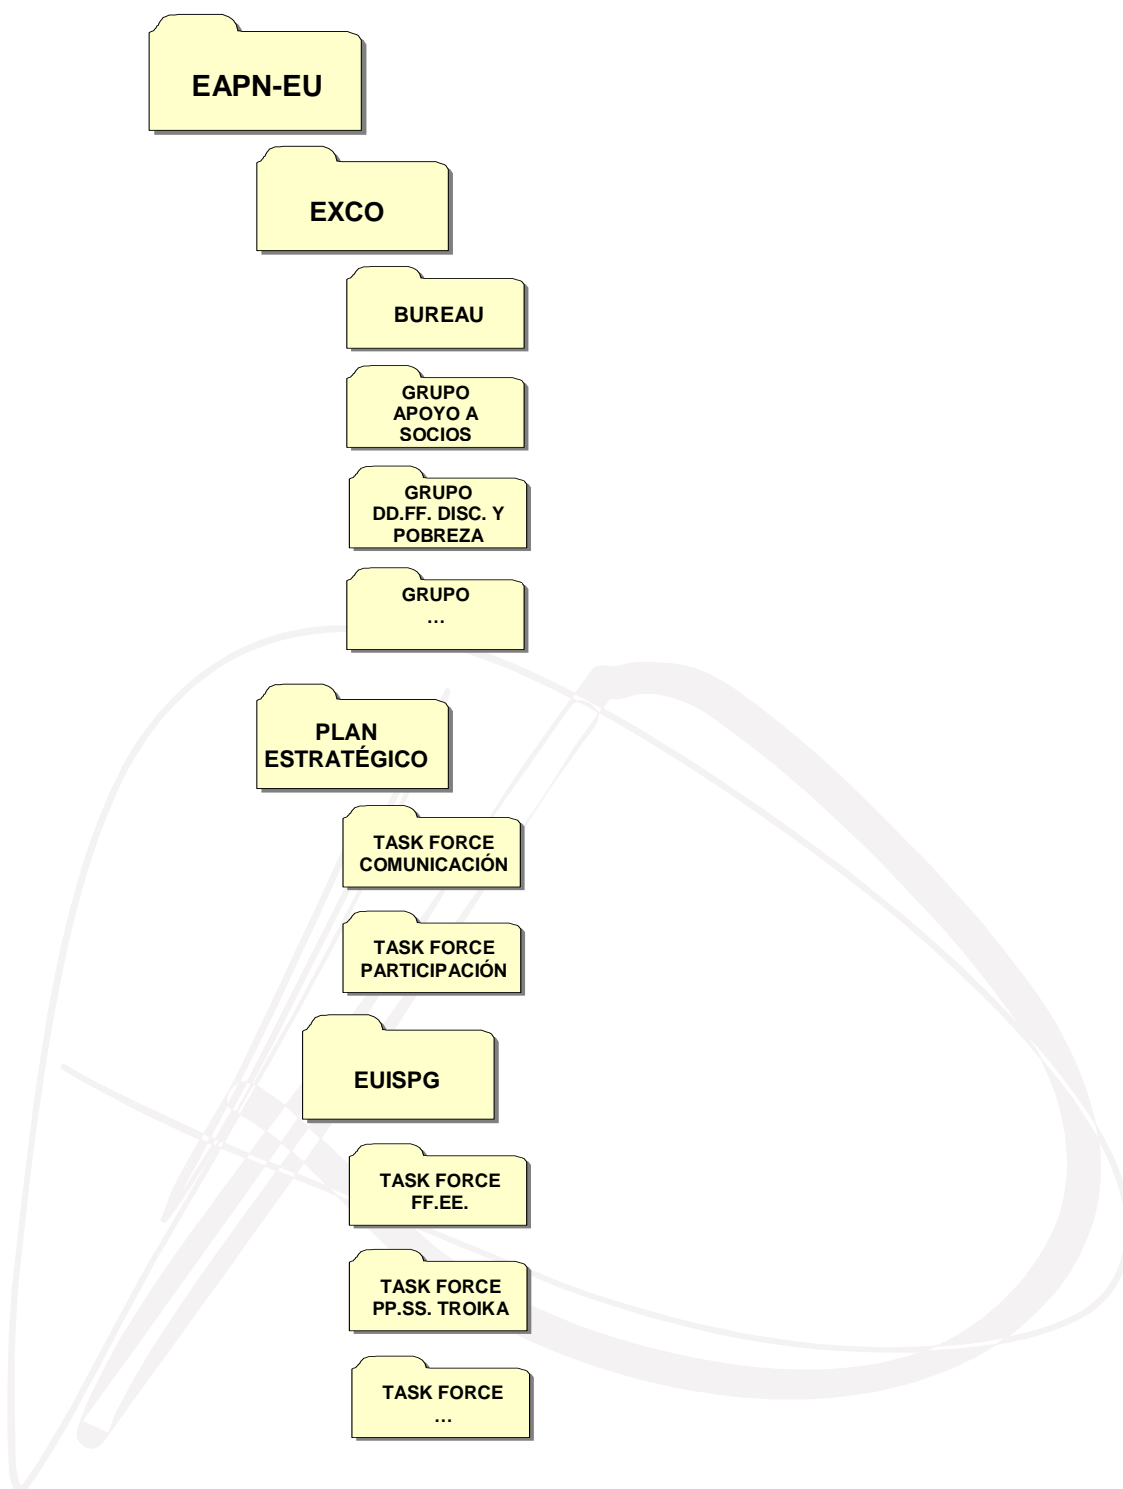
EAPN-EU

EXCO

BUREAU

GRUPO APOYO A SOCIOS

GRUPO DD.FF. DISC. Y POBREZA

GRUPO …

PLAN ESTRATÉGICO

TASK FORCE COMUNICACIÓN

TASK FORCE PARTICIPACIÓN

EUISPG

TASK FORCE FF.EE.

TASK FORCE PP.SS. TROIKA

TASK FORCE …